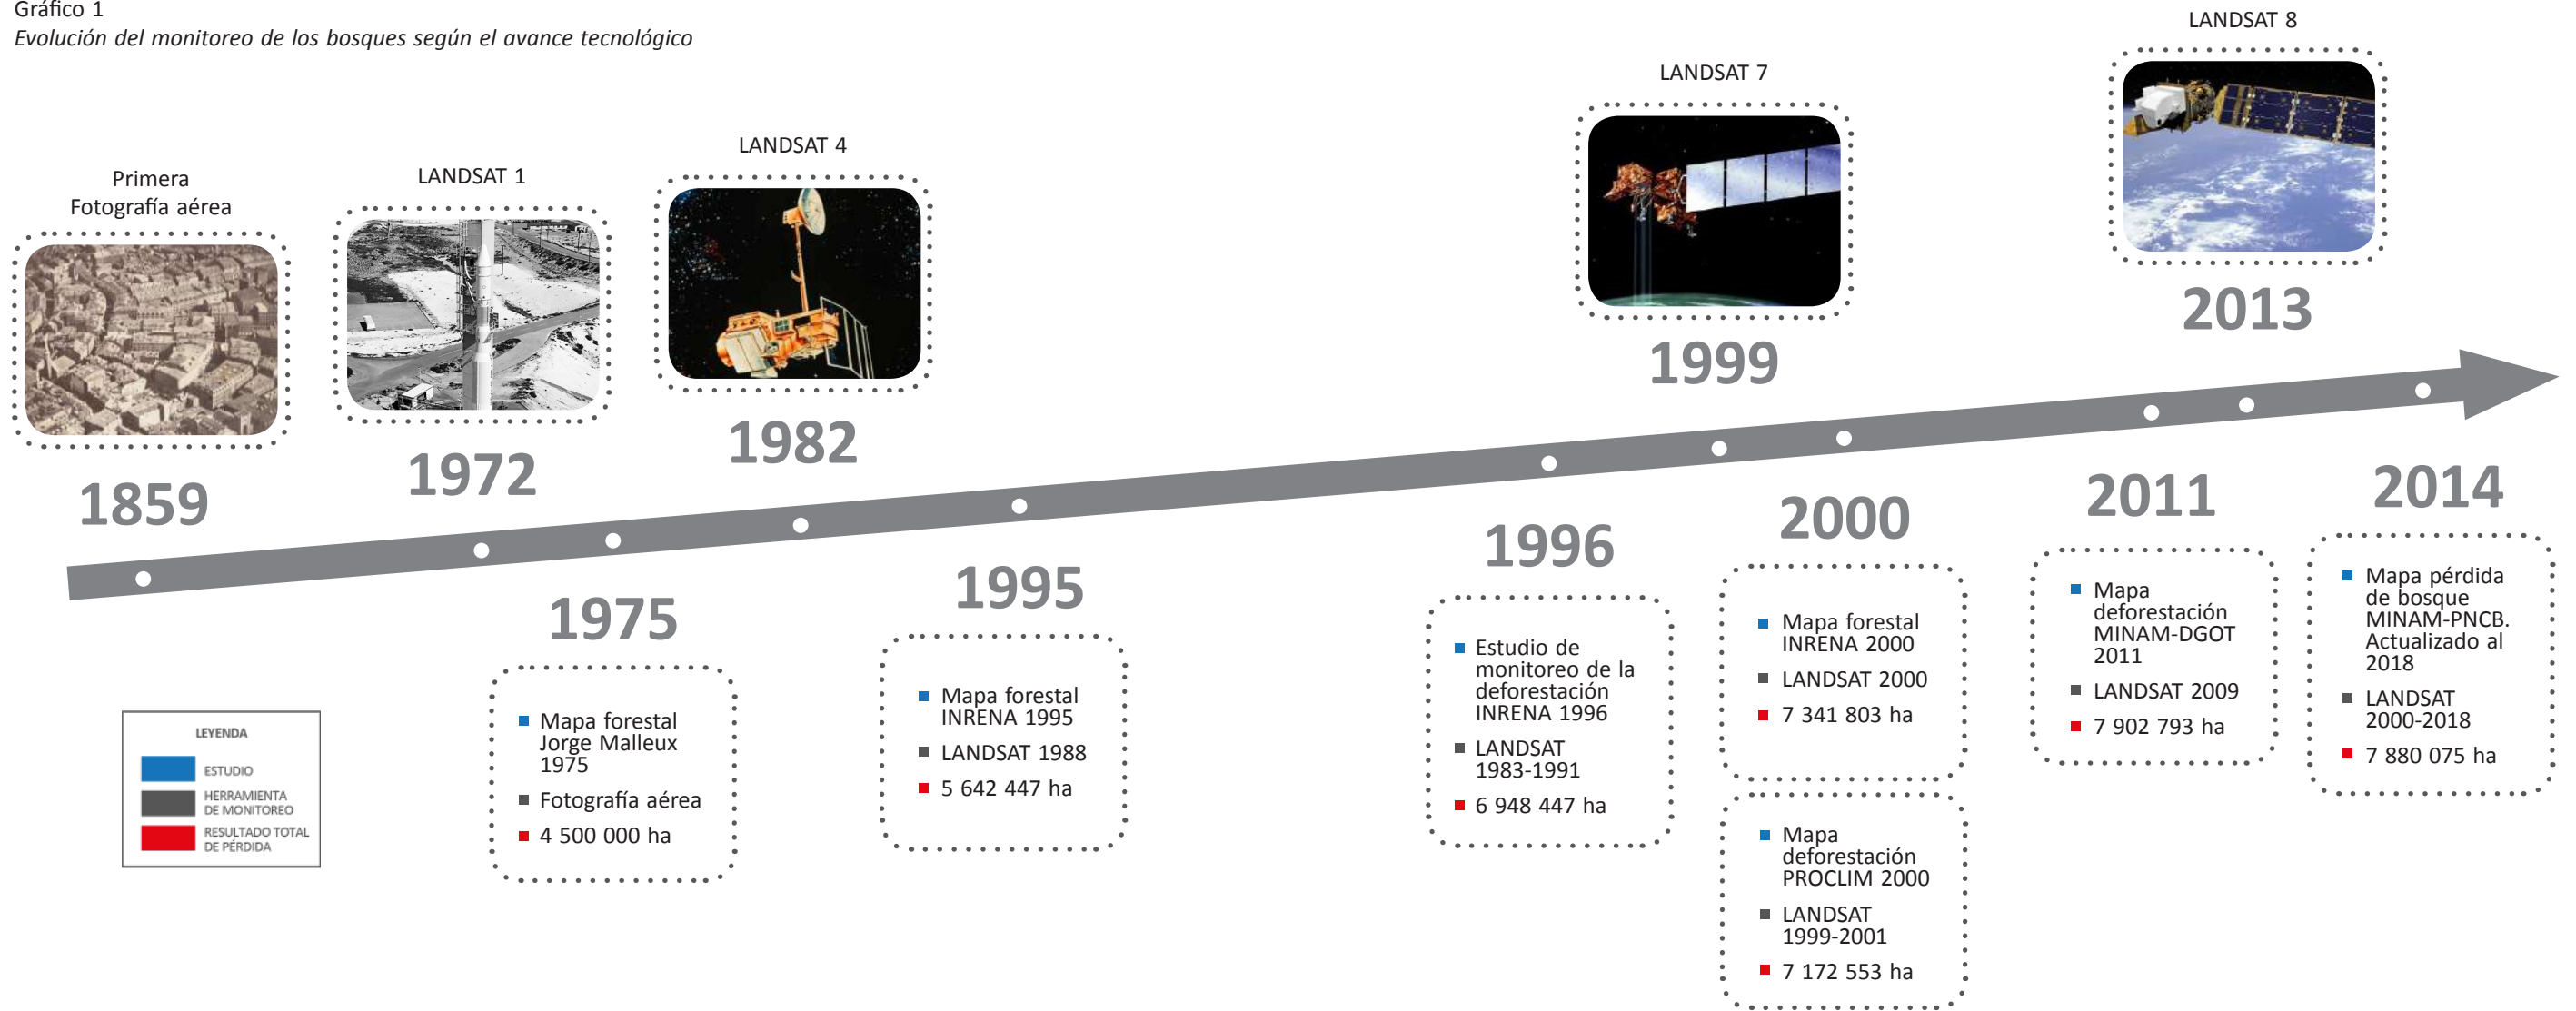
Gráfico 1
*Evolución del monitoreo de los bosques según el avance tecnológico*

Primera Fotografía aérea
1859

LANDSAT 1
1972

LANDSAT 4
1982

LANDSAT 7
1999

LANDSAT 8
2013

1975
- Mapa forestal Jorge Malleux 1975
- Fotografía aérea
- 4 500 000 ha

1995
- Mapa forestal INRENA 1995
- LANDSAT 1988
- 5 642 447 ha

1996
- Estudio de monitoreo de la deforestación INRENA 1996
- LANDSAT 1983-1991
- 6 948 447 ha

2000
- Mapa forestal INRENA 2000
- LANDSAT 2000
- 7 341 803 ha

- Mapa deforestación PROCLIM 2000
- LANDSAT 1999-2001
- 7 172 553 ha

2011
- Mapa deforestación MINAM-DGOT 2011
- LANDSAT 2009
- 7 902 793 ha

2014
- Mapa pérdida de bosque MINAM-PNCB. Actualizado al 2018
- LANDSAT 2000-2018
- 7 880 075 ha

LEYENDA
ESTUDIO
HERRAMIENTA DE MONITOREO
RESULTADO TOTAL DE PÉRDIDA